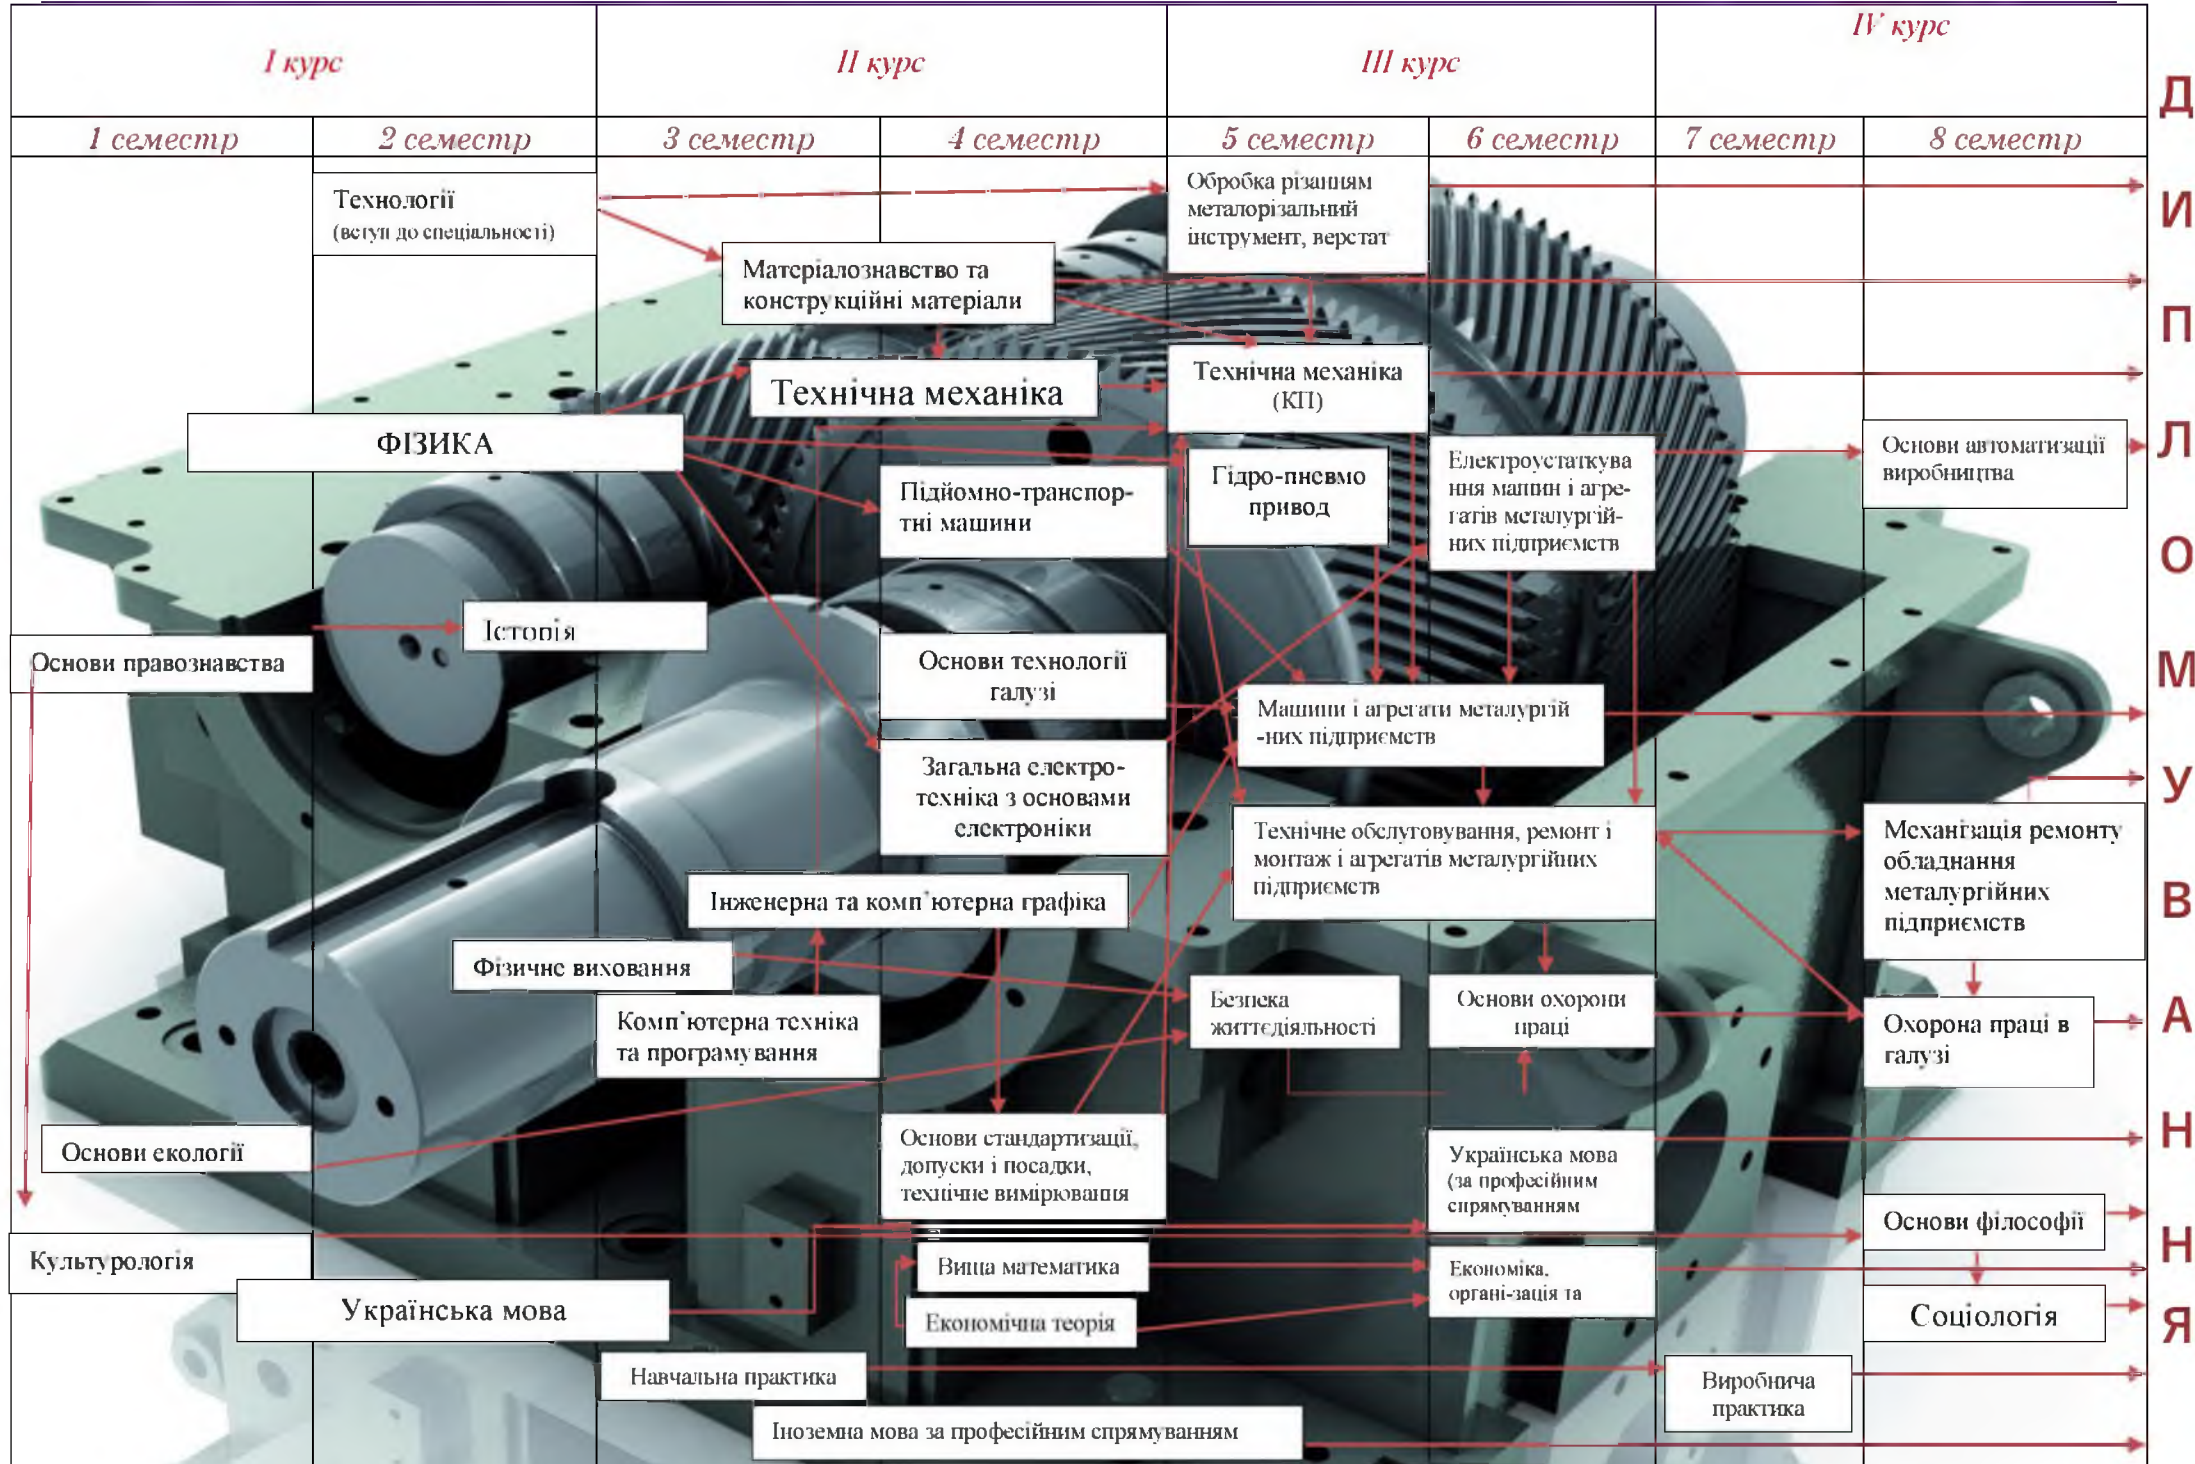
I курс | II курс | III курс | IV курс

1 семестр | 2 семестр | 3 семестр | 4 семестр | 5 семестр | 6 семестр | 7 семестр | 8 семестр

Д И П Л О М У В А Н Н Я

Технології (вступ до спеціальності)

Обробка різанням металорізальний інструмент, верстат

Матеріалознавство та конструкційні матеріали

Технічна механіка

Технічна механіка (КП)

ФІЗИКА

Гідро-пневмо привод

Електроустаткування машин і агрегатів металургійних підприємств

Основи автоматизації виробництва

Підйомно-транспортні машини

Історія

Основи правознавства

Основи технології галузі

Машини і агрегати металургійних підприємств

Загальна електротехніка з основами електроніки

Технічне обслуговування, ремонт і монтаж і агрегатів металургійних підприємств

Механізація ремонту обладнання металургійних підприємств

Інженерна та комп'ютерна графіка

Фізичне виховання

Безпека життєдіяльності

Основи охорони праці

Охорона праці в галузі

Комп'ютерна техніка та програмування

Основи екології

Основи стандартизації, допуски і посадки, технічне вимірювання

Українська мова (за професійним спрямуванням

Основи філософії

Культурологія

Вища математика

Економіка, організація та

Українська мова

Економічна теорія

Соціологія

Навчальна практика

Виробнича практика

Іноземна мова за професійним спрямуванням